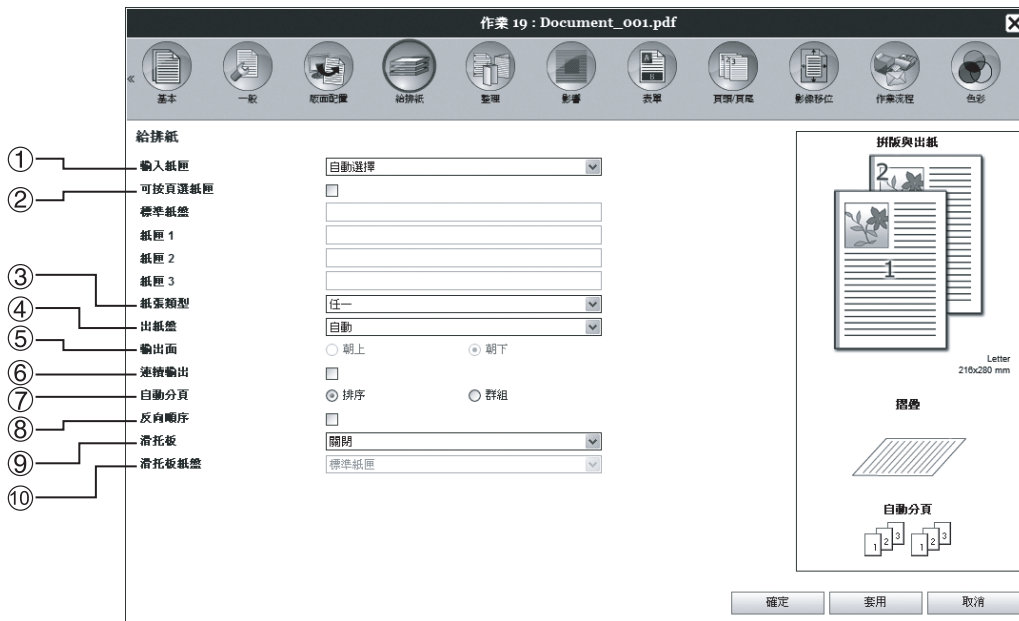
作業 19 : Document_001.pdf

«
基本
一般
版面配置
給排紙
整理
影像
表單
頁眉/頁尾
影像移位
作業流程
色彩

給排紙

①
輸入紙匣
自動選擇
②
可按頁選紙匣
標準紙盤
紙匣 1
紙匣 2
紙匣 3
③
紙張類型
任一
④
出紙盤
自動
⑤
輸出面
朝上
朝下
⑥
連續輸出
⑦
自動分頁
排序
群組
⑧
反向順序
⑨
滑托板
關閉
⑩
滑托板紙盤
標準紙匣

拼版與出紙
2
1
Letter
216x280 mm
摺疊
自動分頁
1 2 3
1 2 3

確定
套用
取消